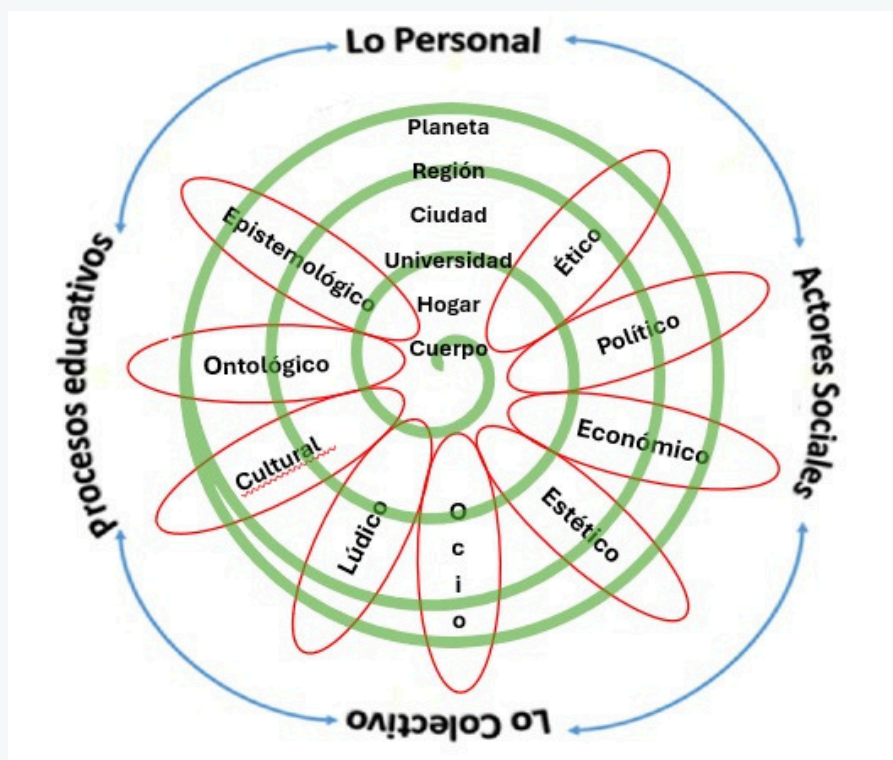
Lo Personal

Procesos educativos

Actores Sociales

Lo Colectivo

Planeta
Región
Ciudad
Universidad
Hogar
Cuerpo

Epistemológico

Ético

Ontológico

Político

Cultural

Económico

Lúdico

O
c
i
o

Estético